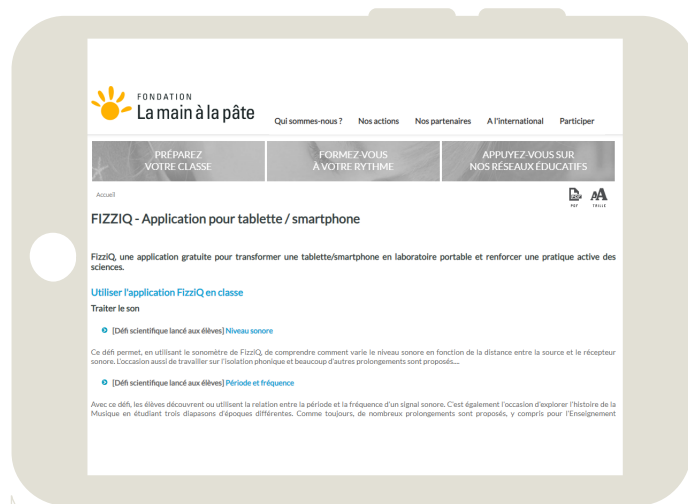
FONDATION
La main à la pâte

Qui sommes-nous ? Nos actions Nos partenaires A l'international Participer

PRÉPAREZ VOTRE CLASSE

FORMEZ-VOUS À VOTRE RYTHME

APPUYEZ-VOUS SUR NOS RÉSEAUX ÉDUCATIFS

Accueil

PDF TAILLE

FIZZIQ - Application pour tablette / smartphone

FizziQ, une application gratuite pour transformer une tablette/smartphone en laboratoire portable et renforcer une pratique active des sciences.

Utiliser l'application FizziQ en classe

Traiter le son

[Défi scientifique lancé aux élèves] Niveau sonore

Ce défi permet, en utilisant le sonomètre de FizziQ, de comprendre comment varie le niveau sonore en fonction de la distance entre la source et le récepteur sonore. L'occasion aussi de travailler sur l'isolation phonique et beaucoup d'autres prolongements sont proposés....

[Défi scientifique lancé aux élèves] Période et fréquence

Avec ce défi, les élèves découvrent et utilisent la relation entre la période et la fréquence d'un signal sonore. C'est également l'occasion d'explorer l'histoire de la Musique en étudiant trois diapasons d'époques différentes. Comme toujours, de nombreux prolongements sont proposés, y compris pour l'Enseignement